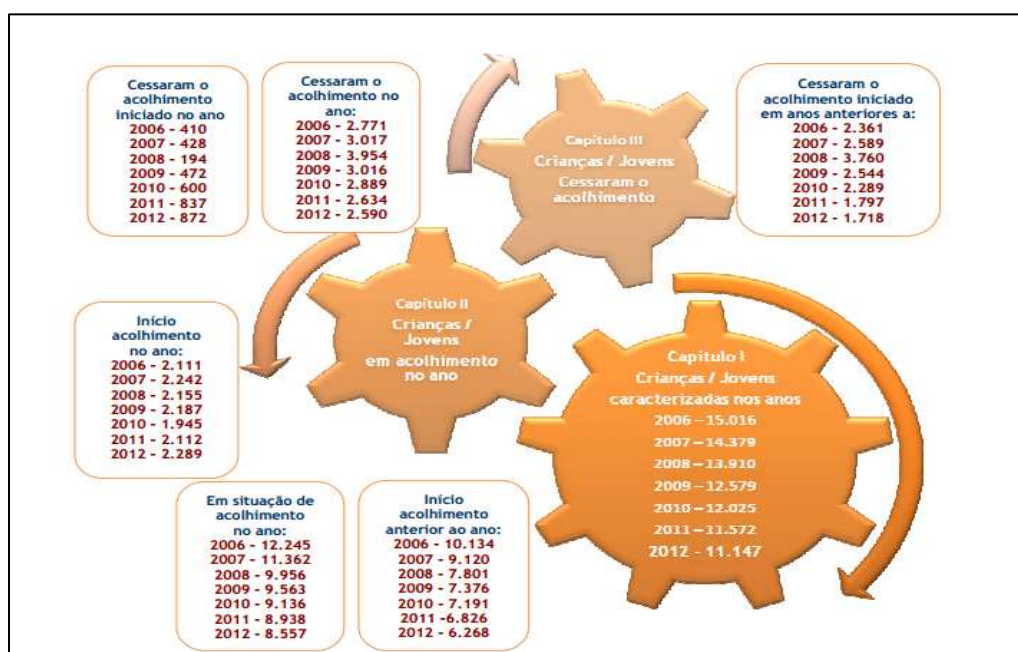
Cessaram o acolhimento iniciado no ano
2006 - 410
2007 - 428
2008 - 194
2009 - 472
2010 - 600
2011 - 837
2012 - 872

Cessaram o acolhimento no ano:
2006 - 2.771
2007 - 3.017
2008 - 3.954
2009 - 3.016
2010 - 2.889
2011 - 2.634
2012 - 2.590

Capitulo III
Crianças / Jovens
Cessaram o acolhimento

Cessaram o acolhimento iniciado em anos anteriores a:
2006 - 2.361
2007 - 2.589
2008 - 3.760
2009 - 2.544
2010 - 2.289
2011 - 1.797
2012 - 1.718

Capitulo II
Crianças / Jovens
em acolhimento no ano

Início acolhimento no ano:
2006 - 2.111
2007 - 2.242
2008 - 2.155
2009 - 2.187
2010 - 1.945
2011 - 2.112
2012 - 2.289

Capitulo I
Crianças / Jovens
caracterizadas nos anos
2006 – 15.016
2007 – 14.379
2008 – 13.910
2009 – 12.579
2010 – 12.025
2011 – 11.572
2012 - 11.147

Em situação de acolhimento no ano:
2006 - 12.245
2007 - 11.362
2008 - 9.956
2009 - 9.563
2010 - 9.136
2011 - 8.938
2012 - 8.557

Início acolhimento anterior ao ano:
2006 - 10.134
2007 - 9.120
2008 - 7.801
2009 - 7.376
2010 - 7.191
2011 -6.826
2012 - 6.268